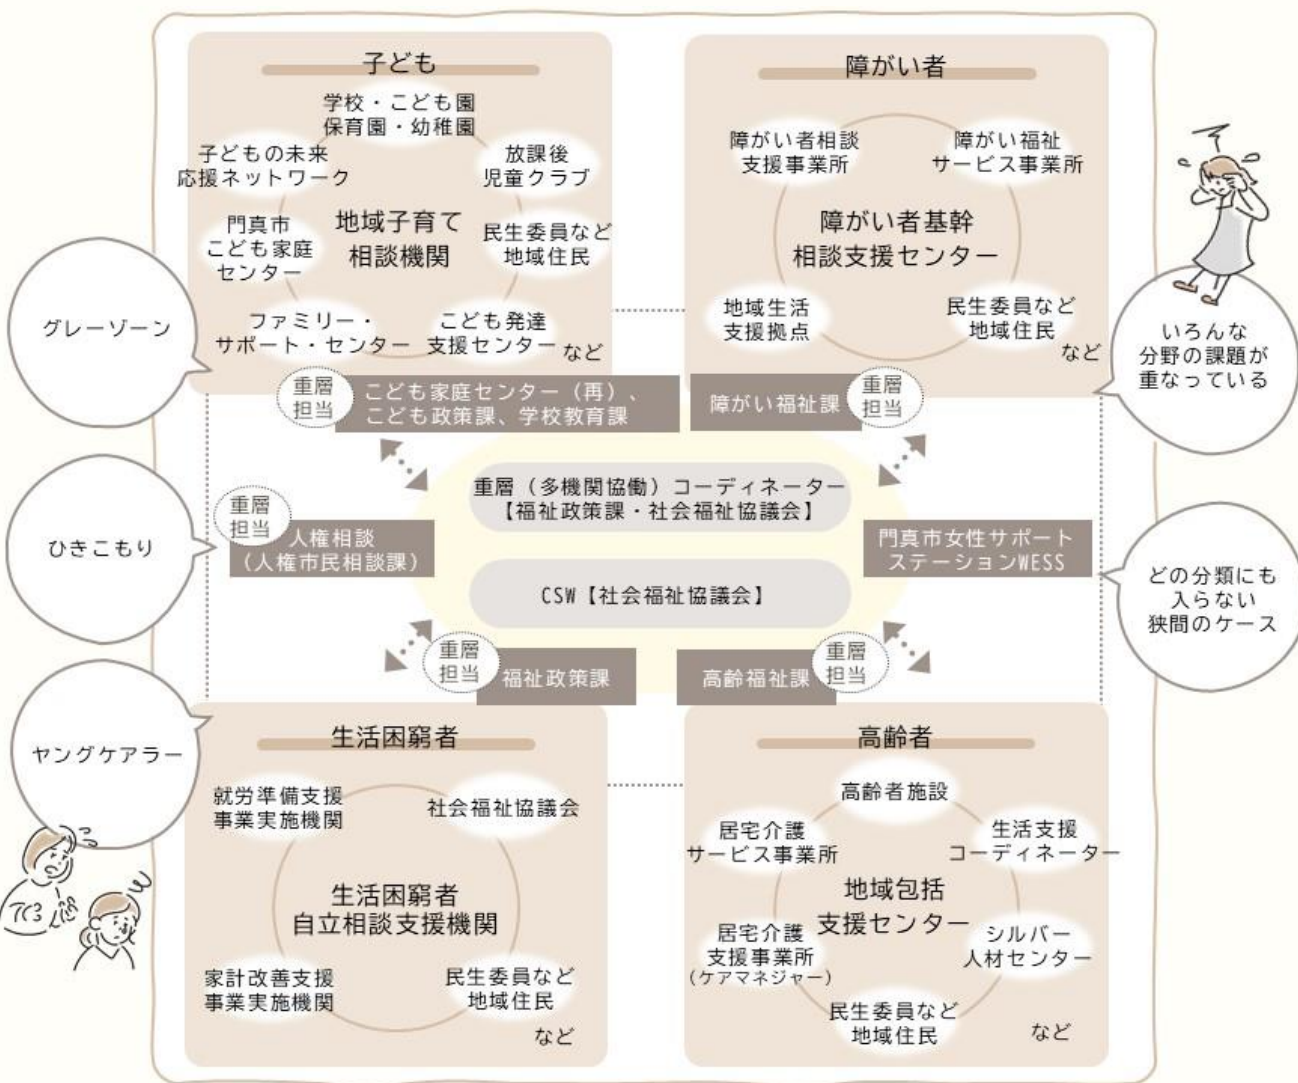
子ども

学校・こども園
保育園・幼稚園

子どもの未来
応援ネットワーク

放課後
児童クラブ

門真市
こども家庭
センター

地域子育て
相談機関

民生委員など
地域住民

ファミリー・
サポート・センター

こども発達
支援センター

など

障がい者

障がい者相談
支援事業所

障がい福祉
サービス事業所

障がい者基幹
相談支援センター

地域生活
支援拠点

民生委員など
地域住民

など

グレーゾーン

いろんな
分野の課題が
重なっている

重層
担当

こども家庭センター（再）、
こども政策課、学校教育課

障がい福祉課

重層
担当

重層（多機関協働）コーディネーター
【福祉政策課・社会福祉協議会】

ひきこもり

重層
担当

人権相談
（人権市民相談課）

門真市女性サポート
ステーションWESS

どの分類にも
入らない
狭間のケース

CSW【社会福祉協議会】

重層
担当

福祉政策課

高齢福祉課

重層
担当

ヤングケアラー

生活困窮者

就労準備支援
事業実施機関

社会福祉協議会

生活困窮者
自立相談支援機関

家計改善支援
事業実施機関

民生委員など
地域住民

など

高齢者

高齢者施設

居宅介護
サービス事業所

生活支援
コーディネーター

地域包括
支援センター

居宅介護
支援事業所
（ケアマネジャー）

シルバー
人材センター

民生委員など
地域住民

など